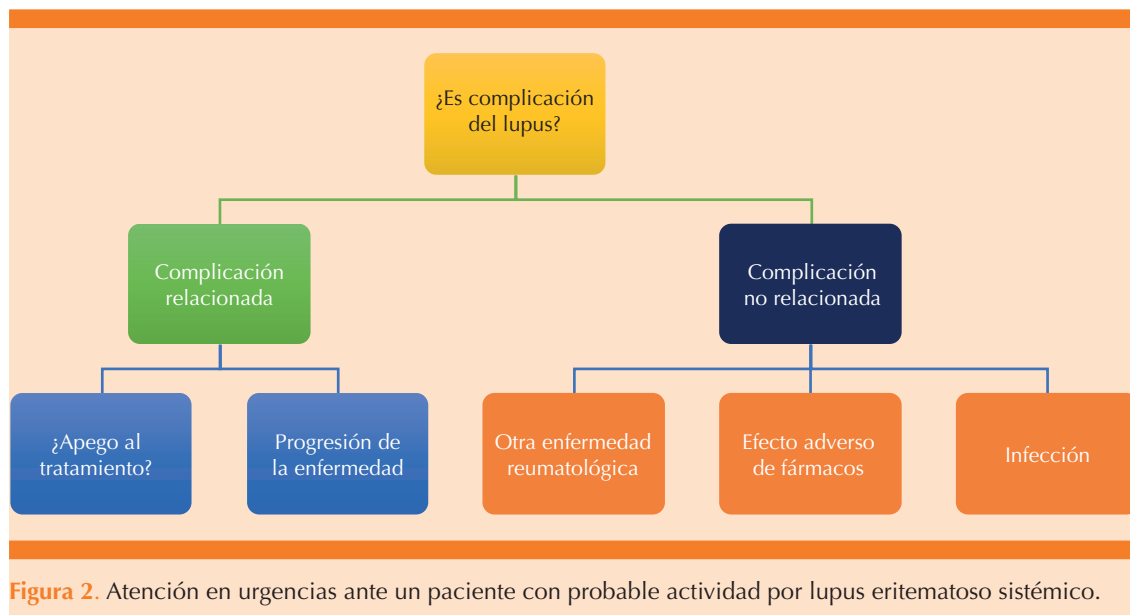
¿Es complicación del lupus?

Complicación relacionada

Complicación no relacionada

¿Apego al tratamiento?

Progresión de la enfermedad

Otra enfermedad reumatológica

Efecto adverso de fármacos

Infección

Figura 2. Atención en urgencias ante un paciente con probable actividad por lupus eritematoso sistémico.